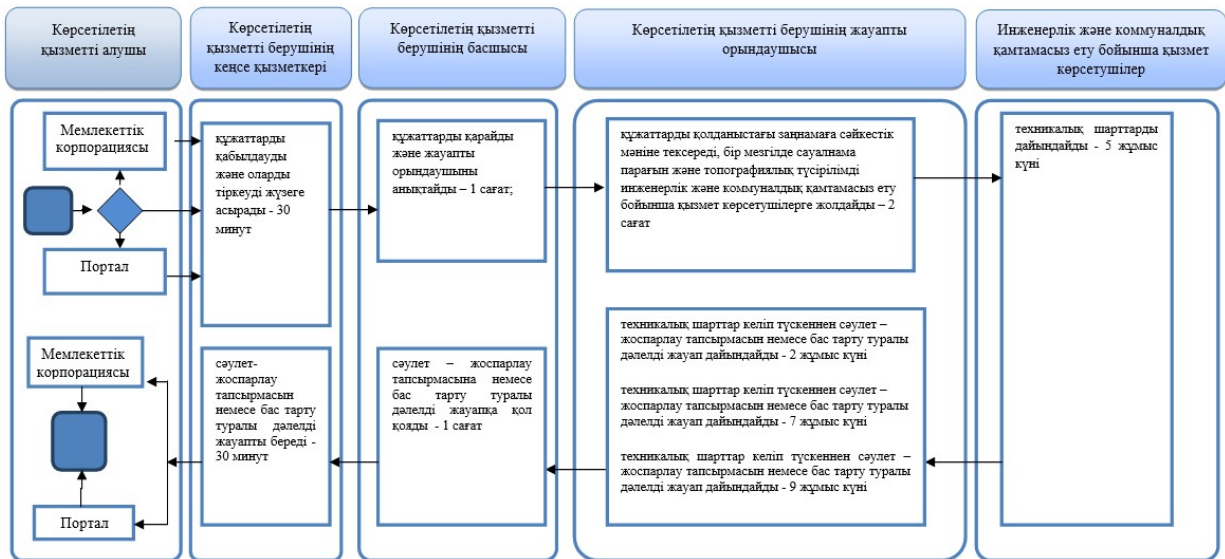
Көрсетілетің қызметті алушы

Көрсетілетің қызметті берушінің кеңсе қызметкері

Көрсетілетің қызметті берушінің басшысы

Көрсетілетің қызметті берушінің жауапты орындаушысы

Инженерлік және коммуналдық қамтамасыз ету бойынша қызмет көрсетушілер

Мемлекеттік корпорациясы

Портал

құжаттарды қабылдауды және оларды тіркеуді жүзеге асырады - 30 минут

құжаттарды қарайды және жауапты орындаушыны анықтайды – 1 сағат;

құжаттарды қолданыстағы заңнамаға сәйкестік мәніне тексереді, бір мезгілде сауалнама парағын және топографиялық түсірілімді инженерлік және коммуналдық қамтамасыз ету бойынша қызмет көрсетушілерге жолдайды – 2 сағат

техникалық шарттарды дайындайды - 5 жұмыс күні

Мемлекеттік корпорациясы

Портал

сәулет-жоспарлау тапсырмасын немесе бас тарту туралы дәлелді жауапты береді - 30 минут

сәулет – жоспарлау тапсырмасына немесе бас тарту туралы дәлелді жауапқа қол қояды - 1 сағат

техникалық шарттар келіп түскеннен сәулет – жоспарлау тапсырмасын немесе бас тарту туралы дәлелді жауап дайындайды - 2 жұмыс күні

техникалық шарттар келіп түскеннен сәулет – жоспарлау тапсырмасын немесе бас тарту туралы дәлелді жауап дайындайды - 7 жұмыс күні

техникалық шарттар келіп түскеннен сәулет – жоспарлау тапсырмасын немесе бас тарту туралы дәлелді жауап дайындайды - 9 жұмыс күні